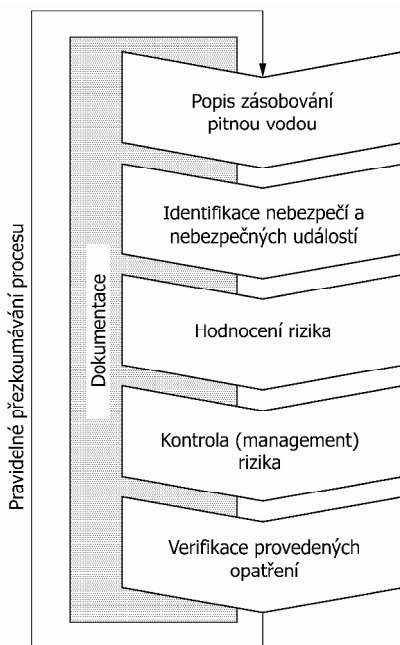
Pravidelné přezkoumávání procesu

Dokumentace

Popis zásobování pitnou vodou

Identifikace nebezpečí a nebezpečných událostí

Hodnocení rizika

Kontrola (management) rizika

Verifikace provedených opatření